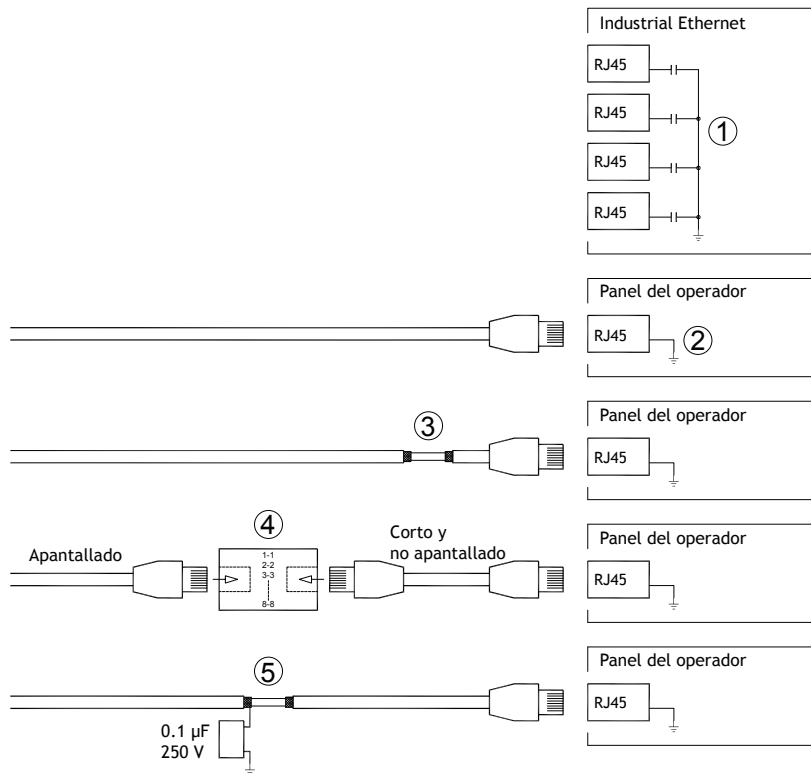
Industrial Ethernet

RJ45

RJ45

RJ45

RJ45

①

Panel del operador

RJ45

②

③

Panel del operador

RJ45

④

Apantallado

1-1
2-2
3-3

8-8

Corto y no apantallado

Panel del operador

RJ45

⑤

0.1 µF
250 V

Panel del operador

RJ45